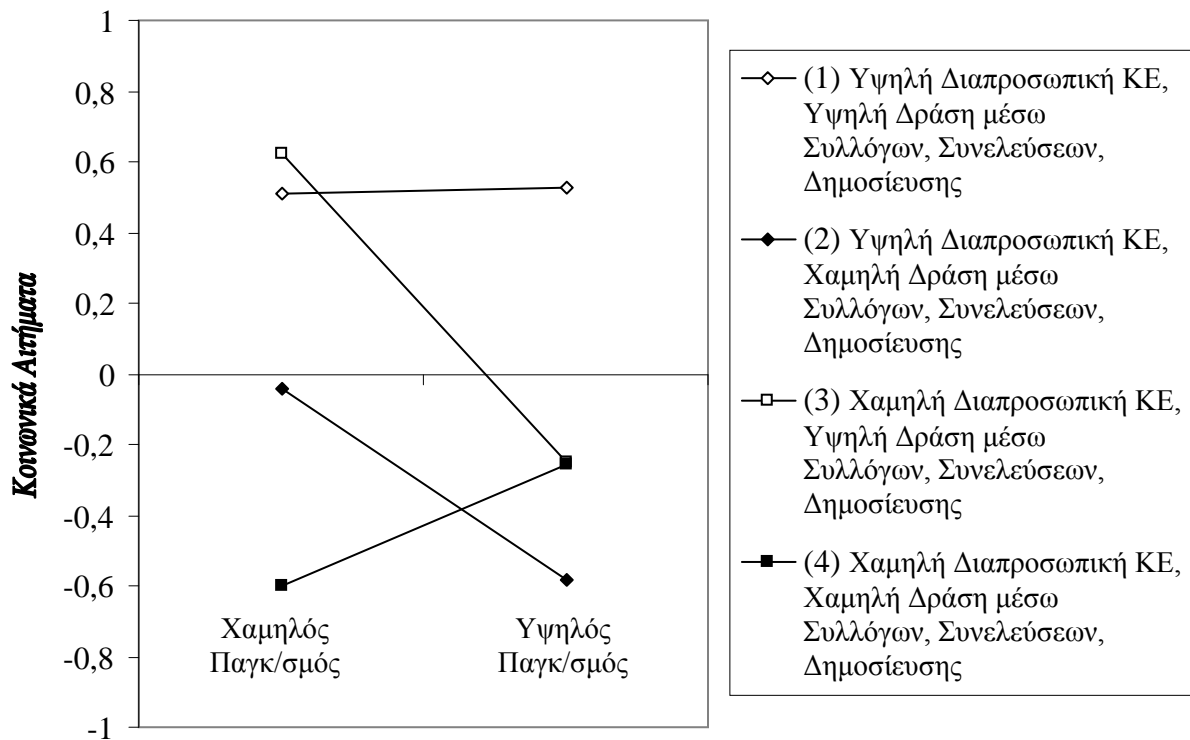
1
0,8
0,6
0,4
0,2
0
-0,2
-0,4
-0,6
-0,8
-1

Κοινωνικά Αιτήματα

Χαμηλός Παγκ/σμός
Υψηλός Παγκ/σμός

(1) Υψηλή Διαπροσωπική ΚΕ, Υψηλή Δράση μέσω Συλλόγων, Συνελεύσεων, Δημοσίευσης

(2) Υψηλή Διαπροσωπική ΚΕ, Χαμηλή Δράση μέσω Συλλόγων, Συνελεύσεων, Δημοσίευσης

(3) Χαμηλή Διαπροσωπική ΚΕ, Υψηλή Δράση μέσω Συλλόγων, Συνελεύσεων, Δημοσίευσης

(4) Χαμηλή Διαπροσωπική ΚΕ, Χαμηλή Δράση μέσω Συλλόγων, Συνελεύσεων, Δημοσίευσης